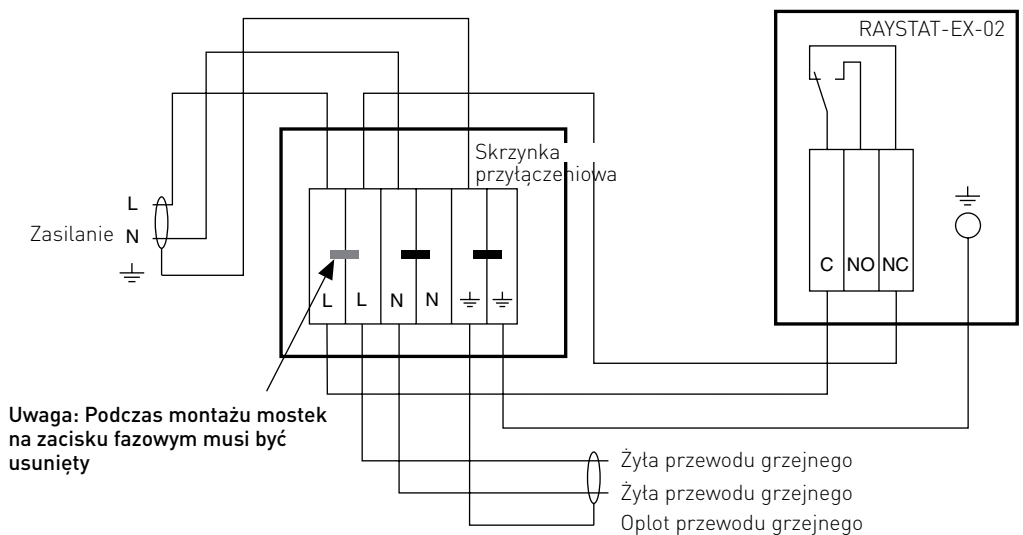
RAYSTAT-EX-02

Skrzynka przyłączeniowa

L
Zasilanie N
$\equiv$

L L N N $\equiv$ $\equiv$

$\equiv$

C NO NC

Uwaga: Podczas montażu mostek na zacisku fazowym musi być usunięty

Żyła przewodu grzejnego
Żyła przewodu grzejnego
Oplot przewodu grzejnego